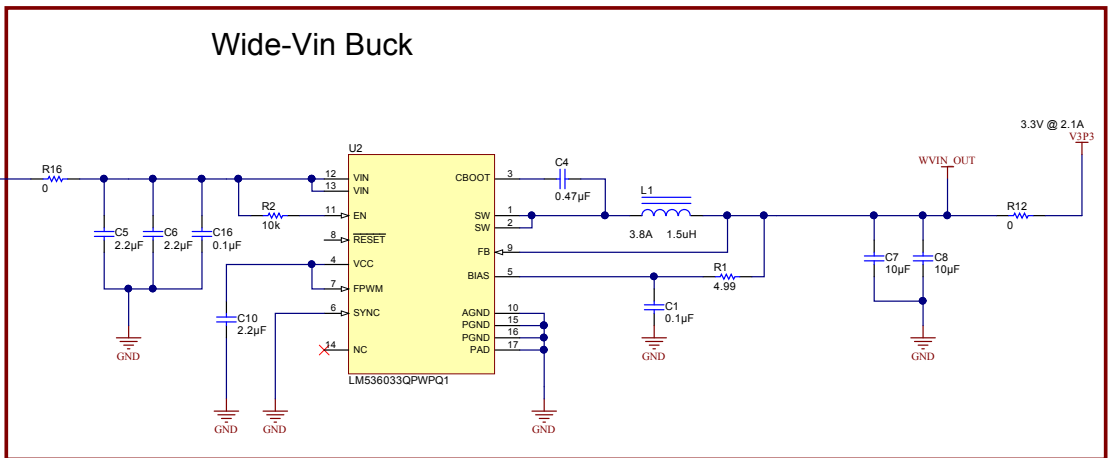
Wide-Vin Buck

3.3V @ 2.1A
V3P3

WVIN_OUT

R16
0

U2

12 VIN
13 VIN
11 EN
8 $\overline{RESET}$
4 VCC
7 FPWM
6 SYNC
14 NC

CBOOT 3
SW 1
SW 2
FB 9
BIAS 5
AGND 10
PGND 15
PGND 16
PAD 17

LM536033QPWPQ1

C4
0.47µF

L1
3.8A 1.5uH

R12
0

R2
10k

C5
2.2µF

C6
2.2µF

C16
0.1µF

C10
2.2µF

R1
4.99

C1
0.1µF

C7
10µF

C8
10µF

GND

GND

GND

GND

GND

GND